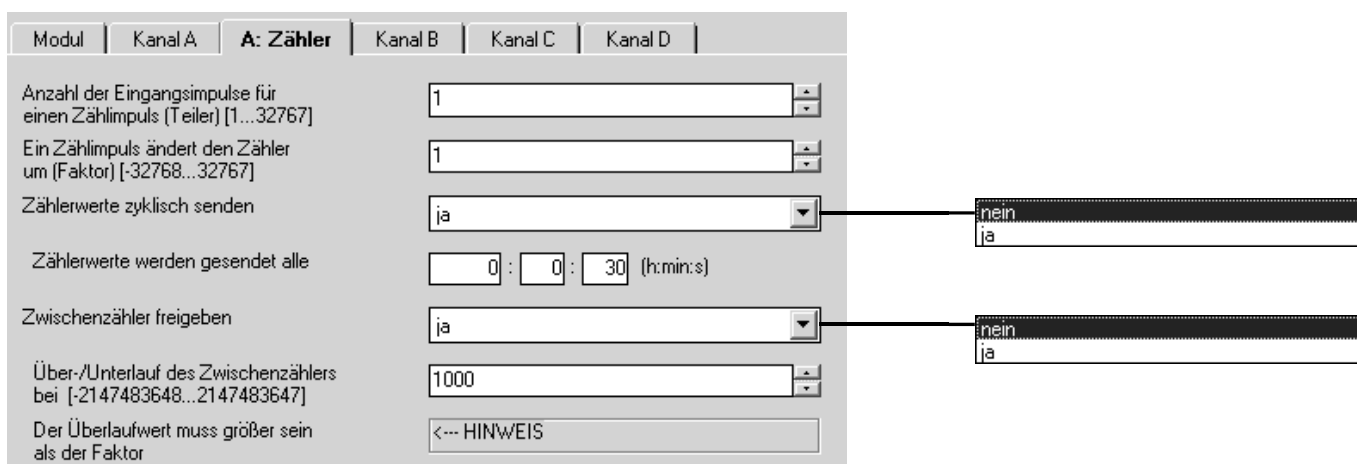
Modul | Kanal A | A: Zähler | Kanal B | Kanal C | Kanal D

Anzahl der Eingangsimpulse für einen Zählimpuls (Teiler) [1...32767]
1

Ein Zählimpuls ändert den Zähler um (Faktor) [-32768...32767]
1

Zählerwerte zyklisch senden
ja

nein
ja

Zählerwerte werden gesendet alle
0 : 0 : 30 (h:min:s)

Zwischenzähler freigeben
ja

nein
ja

Über-/Unterlauf des Zwischenzählers bei [-2147483648...2147483647]
1000

Der Überlaufwert muss größer sein als der Faktor
<--- HINWEIS